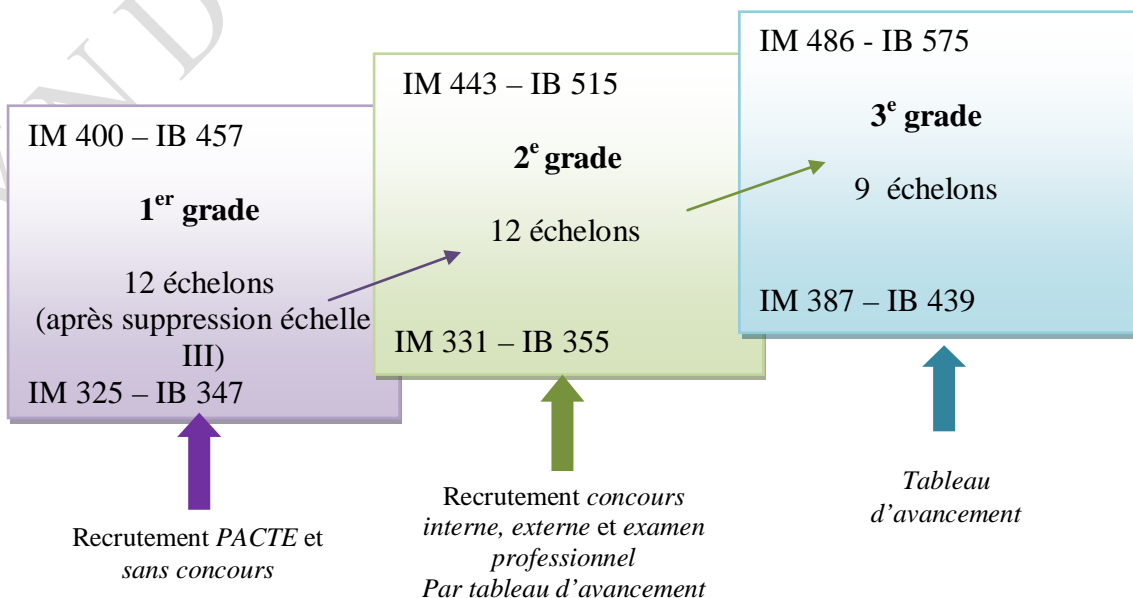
IM 400 – IB 457

1$^{er}$ grade

12 échelons
(après suppression échelle III)

IM 325 – IB 347

Recrutement *PACTE* et *sans concours*

IM 443 – IB 515

2$^{e}$ grade

12 échelons

IM 331 – IB 355

Recrutement *concours interne, externe* et *examen professionnel*
*Par tableau d'avancement*

IM 486 - IB 575

3$^{e}$ grade

9 échelons

IM 387 – IB 439

*Tableau d'avancement*